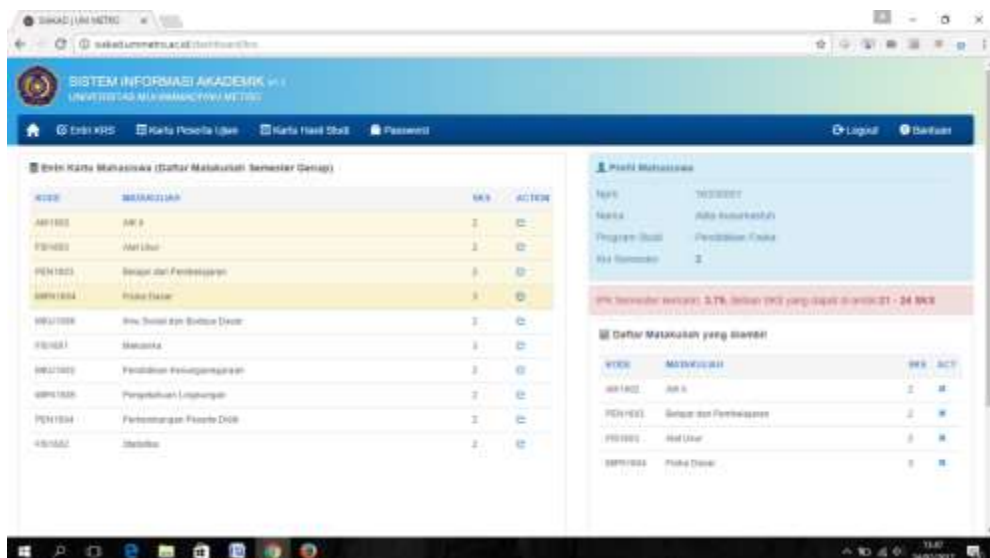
SIAKAD | UM METRO ×

siakad.ummetro.ac.id/dashboard/krs

SISTEM INFORMASI AKADEMIK v1.1
UNIVERSITAS MUHAMMADIYAH METRO

Entri KRS   Kartu Peserta Ujian   Kartu Hasil Studi   Password   Logout   Bantuan

Entri Kartu Mahasiswa (Daftar Matakuliah Semester Genap)

| KODE | MATAKULIAH | SKS | ACTION |
|---|---|---|---|
| AIK1822 | AIK II | 2 | |
| FSI1822 | Alat Ukur | 2 | |
| PEN1823 | Belajar dan Pembelajaran | 3 | |
| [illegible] | Fisika Dasar | 3 | |
| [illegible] | Ilmu Sosial dan Budaya Dasar | 2 | |
| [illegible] | Mekanika | 2 | |
| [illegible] | Pendidikan Kewarganegaraan | 2 | |
| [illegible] | Pengetahuan Lingkungan | 2 | |
| PEN1824 | Perkembangan Peserta Didik | 2 | |
| FSI1822 | Statistika | 2 | |

Profil Mahasiswa

| | |
|---|---|
| Npm | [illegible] |
| Nama | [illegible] |
| Program Studi | Pendidikan Fisika |
| Ke Semester | 2 |

IPK Semester kemarin: 3.75. Beban SKS yang dapat di ambil 21 - 24 SKS

Daftar Matakuliah yang diambil

| KODE | MATAKULIAH | SKS | ACT |
|---|---|---|---|
| AIK1822 | AIK II | 2 | |
| PEN1823 | Belajar dan Pembelajaran | 2 | |
| FSI1822 | Alat Ukur | 2 | |
| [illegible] | Fisika Dasar | 3 | |

13:47
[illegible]